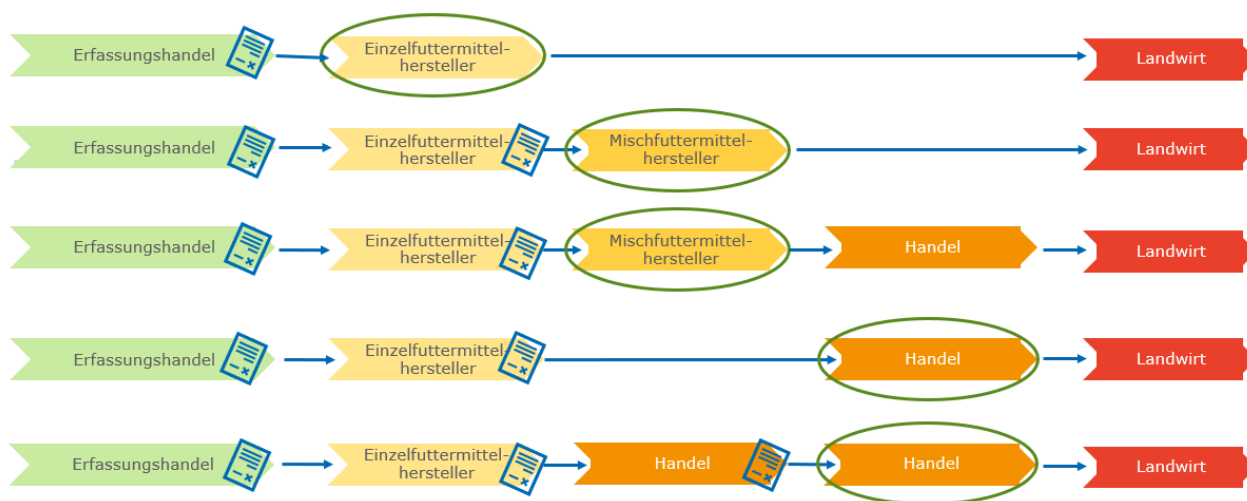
Erfassungshandel
Einzelfuttermittelhersteller
Landwirt

Erfassungshandel
Einzelfuttermittelhersteller
Mischfuttermittelhersteller
Landwirt

Erfassungshandel
Einzelfuttermittelhersteller
Mischfuttermittelhersteller
Handel
Landwirt

Erfassungshandel
Einzelfuttermittelhersteller
Handel
Landwirt

Erfassungshandel
Einzelfuttermittelhersteller
Handel
Handel
Landwirt